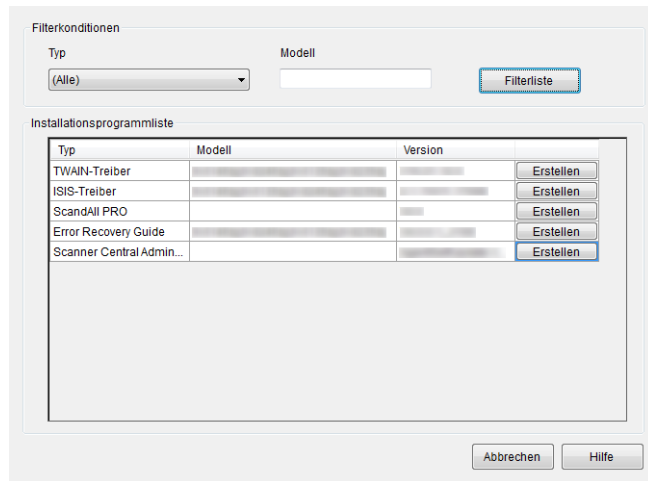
Filterkonditionen

Typ

(Alle)

Modell

Filterliste

Installationsprogrammliste

| Typ | Modell | Version | |
|---|---|---|---|
| TWAIN-Treiber | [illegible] | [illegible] | Erstellen |
| ISIS-Treiber | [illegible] | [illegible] | Erstellen |
| ScandAll PRO | | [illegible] | Erstellen |
| Error Recovery Guide | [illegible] | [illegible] | Erstellen |
| Scanner Central Admin... | | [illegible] | Erstellen |

Abbrechen

Hilfe